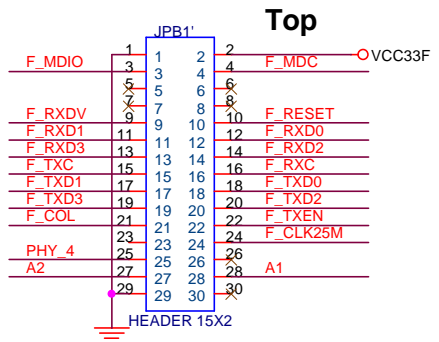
Top

JPB1'

VCC33F

| | | | | | |
|---|---|---|---|---|---|
| | 1 | 1 | 2 | 2 | |
| F_MDIO | 3 | 3 | 4 | 4 | F_MDC |
| | 5 | 5 | 6 | 6 | |
| | 7 | 7 | 8 | 8 | |
| F_RXDV | 9 | 9 | 10 | 10 | F_RESET |
| F_RXD1 | 11 | 11 | 12 | 12 | F_RXD0 |
| F_RXD3 | 13 | 13 | 14 | 14 | F_RXD2 |
| F_TXC | 15 | 15 | 16 | 16 | F_RXC |
| F_TXD1 | 17 | 17 | 18 | 18 | F_TXD0 |
| F_TXD3 | 19 | 19 | 20 | 20 | F_TXD2 |
| F_COL | 21 | 21 | 22 | 22 | F_TXEN |
| | 23 | 23 | 24 | 24 | F_CLK25M |
| PHY_4 | 25 | 25 | 26 | 26 | |
| A2 | 27 | 27 | 28 | 28 | A1 |
| | 29 | 29 | 30 | 30 | |

HEADER 15X2